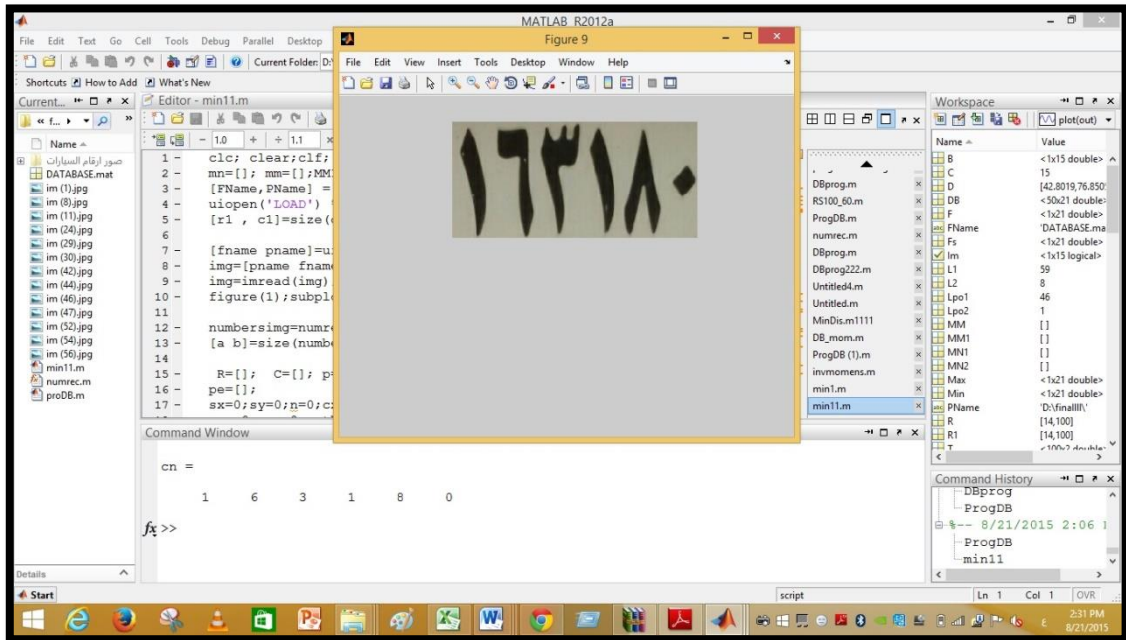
MATLAB R2012a

File Edit Text Go Cell Tools Debug Parallel Desktop

Current Folder: D:\

Shortcuts How to Add What's New

Current... Editor - min11.m

Name

صور ارقام السيارات
DATABASE.mat
im (1).jpg
im (8).jpg
im (11).jpg
im (24).jpg
im (29).jpg
im (30).jpg
im (42).jpg
im (44).jpg
im (46).jpg
im (47).jpg
im (52).jpg
im (54).jpg
im (56).jpg
min11.m
numrec.m
proDB.m

- 1.0 + ÷ 1.1 ×

1 - clc; clear;clf;
2 - mn=[]; mm=[];MM
3 - [FName,PName] =
4 - uiopen('LOAD')
5 - [r1 , c1]=size(
6
7 - [fname pname]=u
8 - img=[pname fname
9 - img=imread(img)
10 - figure(1);subpl
11
12 - numbersimg=numr
13 - [a b]=size(numbe
14
15 - R=[]; C=[]; p
16 - pe=[];
17 - sx=0;sy=0;n=0;c

Figure 9

File Edit View Insert Tools Desktop Window Help

١٦٣١٨٠

DBprog.m
RS100_60.m
ProgDB.m
numrec.m
DBprog.m
DBprog222.m
Untitled4.m
Untitled.m
MinDis.m1111
DB_mom.m
ProgDB (1).m
invmomens.m
min1.m
min11.m

Workspace

plot(out)

| Name | Value |
|---|---|
| B | <1x15 double> |
| C | 15 |
| D | [42.8019,76.850 |
| DB | <50x21 double> |
| F | <1x21 double> |
| FName | 'DATABASE.ma |
| Fs | <1x21 double> |
| Im | <1x15 logical> |
| L1 | 59 |
| L2 | 8 |
| Lpo1 | 46 |
| Lpo2 | 1 |
| MM | [] |
| MM1 | [] |
| MN1 | [] |
| MN2 | [] |
| Max | <1x21 double> |
| Min | <1x21 double> |
| PName | 'D:\finallll\' |
| R | [14,100] |
| R1 | [14,100] |

Command Window

cn =

1 6 3 1 8 0

fx >>

Command History

DBprog
ProgDB
%-- 8/21/2015 2:06
ProgDB
min11

Details

Start

script

Ln 1 Col 1 OVR

2:31 PM
8/21/2015